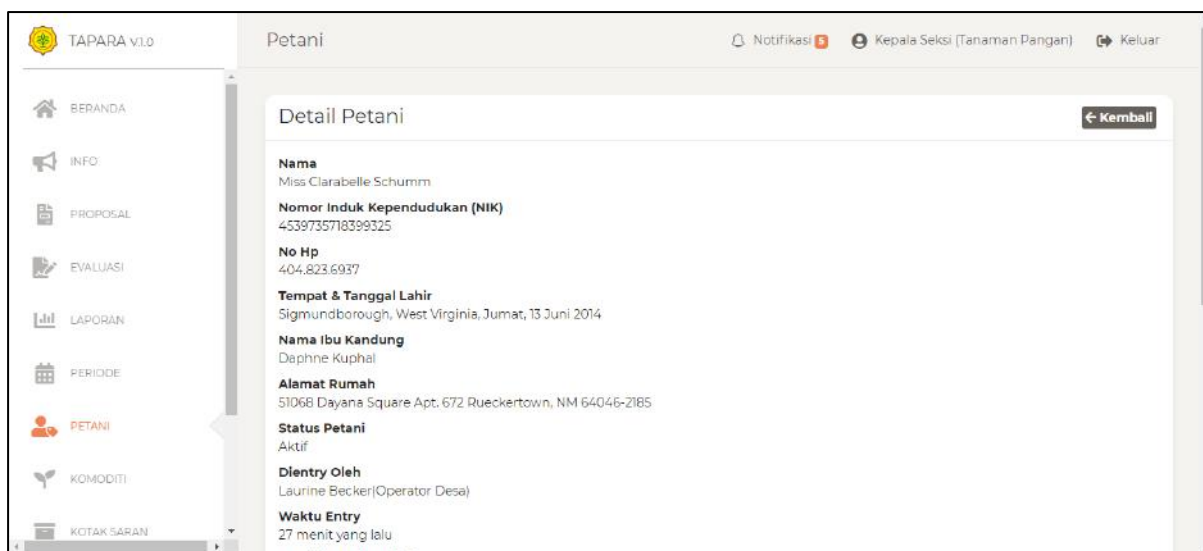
TAPARA v1.0

BERANDA

INFO

PROPOSAL

EVALUASI

LAPORAN

PERIODE

PETANI

KOMODITI

KOTAK SARAN

Petani

Notifikasi 5

Kepala Seksi (Tanaman Pangan)

Keluar

Detail Petani

← Kembali

Nama
Miss Clarabelle Schumm

Nomor Induk Kependudukan (NIK)
4539735718399325

No Hp
404.823.6937

Tempat & Tanggal Lahir
Sigmundborough, West Virginia, Jumat, 13 Juni 2014

Nama Ibu Kandung
Daphne Kuphal

Alamat Rumah
51068 Dayana Square Apt. 672 Rueckertown, NM 64046-2185

Status Petani
Aktif

Dientry Oleh
Laurine Becker(Operator Desa)

Waktu Entry
27 menit yang lalu